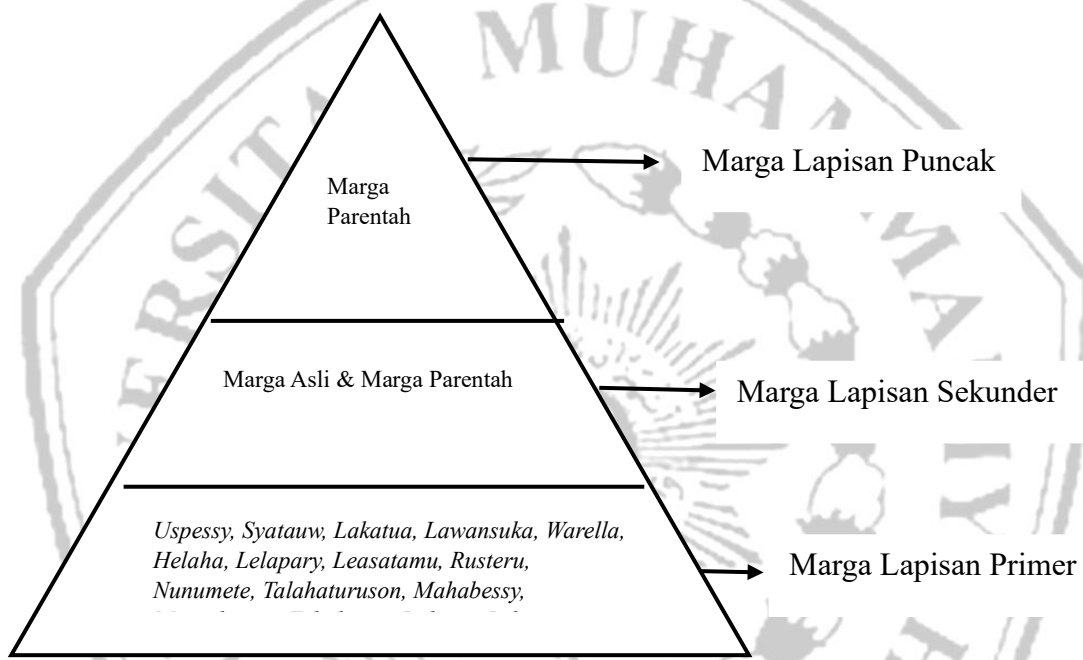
MUHA

Marga Parentah

Marga Lapisan Puncak

Marga Asli & Marga Parentah

Marga Lapisan Sekunder

*Uspessy, Syatauw, Lakatua, Lawansuka, Warella, Helaha, Lelapary, Leasatamu, Rusteru, Nunumete, Talahaturuson, Mahabessy,* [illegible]

Marga Lapisan Primer